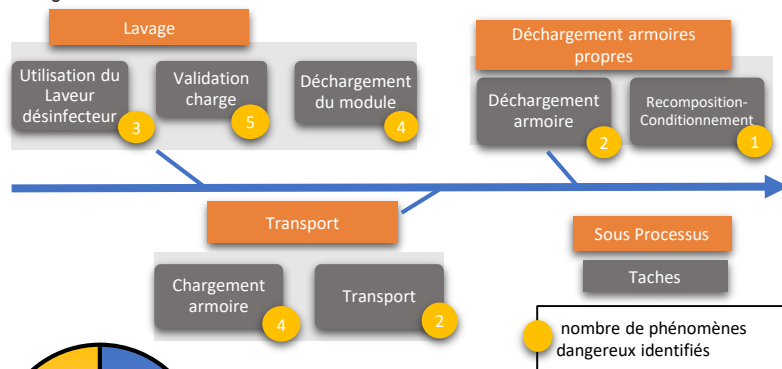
Lavage

Utilisation du Laveur désinfecteur 3

Validation charge 5

Déchargement du module 4

Déchargement armoires propres

Déchargement armoire 2

Recomposition-Conditionnement 1

Transport

Chargement armoire 4

Transport 2

Sous Processus

Taches

nombre de phénomènes dangereux identifiés